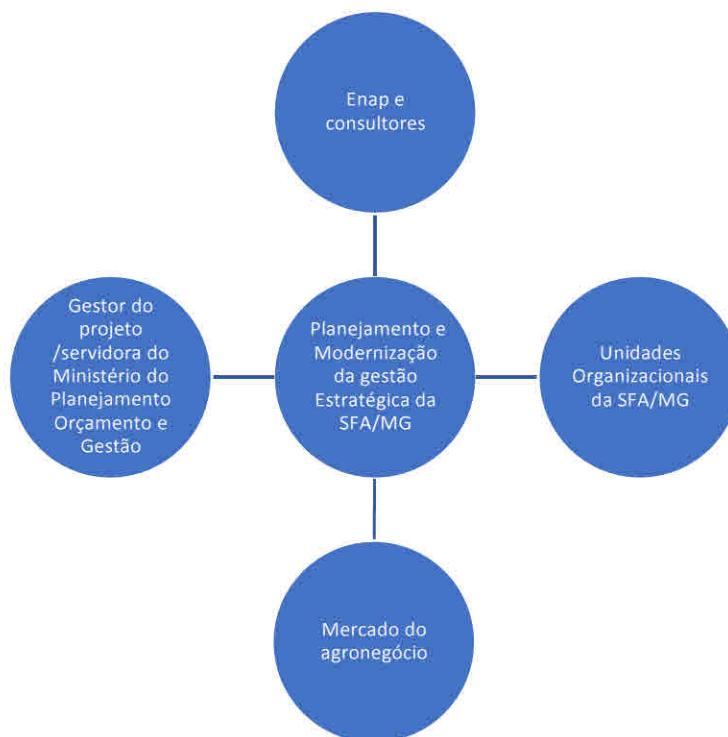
Enap e consultores

Gestor do projeto /servidora do Ministério do Planejamento Orçamento e Gestão

Planejamento e Modernização da gestão Estratégica da SFA/MG

Unidades Organizacionais da SFA/MG

Mercado do agronegócio